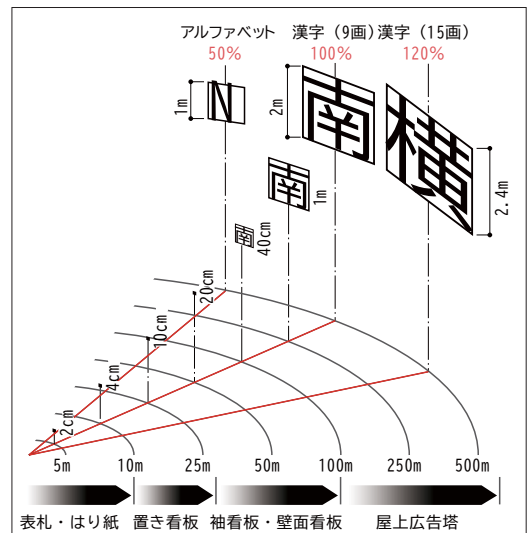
アルファベット 50%

漢字（9画） 100%

漢字（15画） 120%

1m N

2m 南

1m 南

2.4m 横

40cm 南

20cm

10cm

4cm

2cm

5m

10m

25m

50m

100m

250m

500m

表札・はり紙

置き看板

袖看板・壁面看板

屋上広告塔